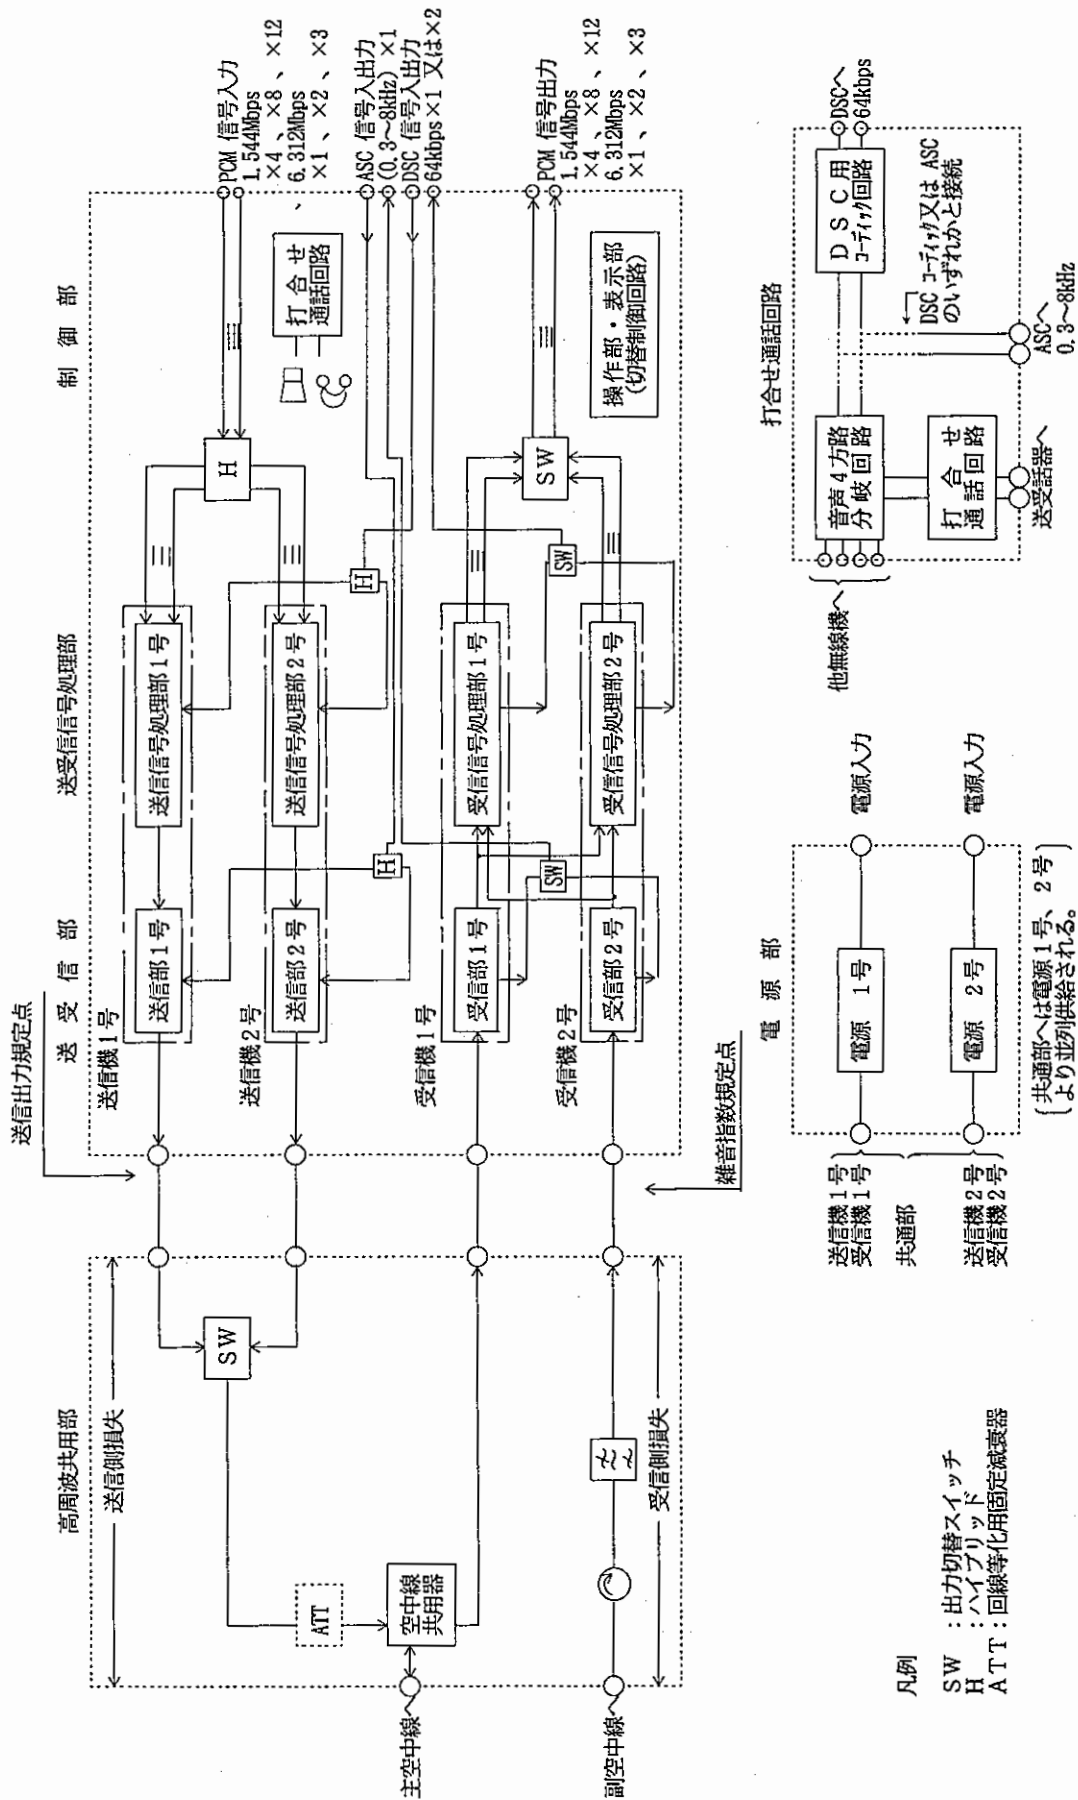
制御部

PCM 信号入力
1.544Mbps
×4、×8、×12
6.312Mbps
×1、×2、×3

ASC 信号入出力
(0.3～8kHz) ×1
DSC 信号入出力
64kbps ×1 又は ×2

PCM 信号出力
1.544Mbps
×4、×8、×12
6.312Mbps
×1、×2、×3

打合せ通話回路

操作部・表示部
(切替制御回路)

H

SW

SW

H

H

SW

送受信号処理部

送信信号処理部1号

送信信号処理部2号

受信信号処理部1号

受信信号処理部2号

送受信部

送信機1号

送信部1号

送信機2号

送信部2号

受信機1号

受信部1号

受信機2号

受信部2号

送信出力規定点

雑音指数規定点

高周波共用部

送信側損失

受信側損失

SW

ATT

空中線共用器

主空中線へ

副空中線へ

電源部

電源 1号

電源 2号

電源入力

電源入力

送信機1号
受信機1号

共通部

送信機2号
受信機2号

(共通部へは電源1号、2号より並列供給される。)

打合せ通話回路

DSC へ
64kbps

DSC 用
コーディック回路

DSC コーディック又は ASC のいずれかと接続

ASC へ
0.3～8kHz

音声4方路分岐回路

打合せ通話回路

送受話器へ

他無線機へ

凡例
SW：出力切替スイッチ
H：ハイブリッド
ATT：回線等化用固定減衰器